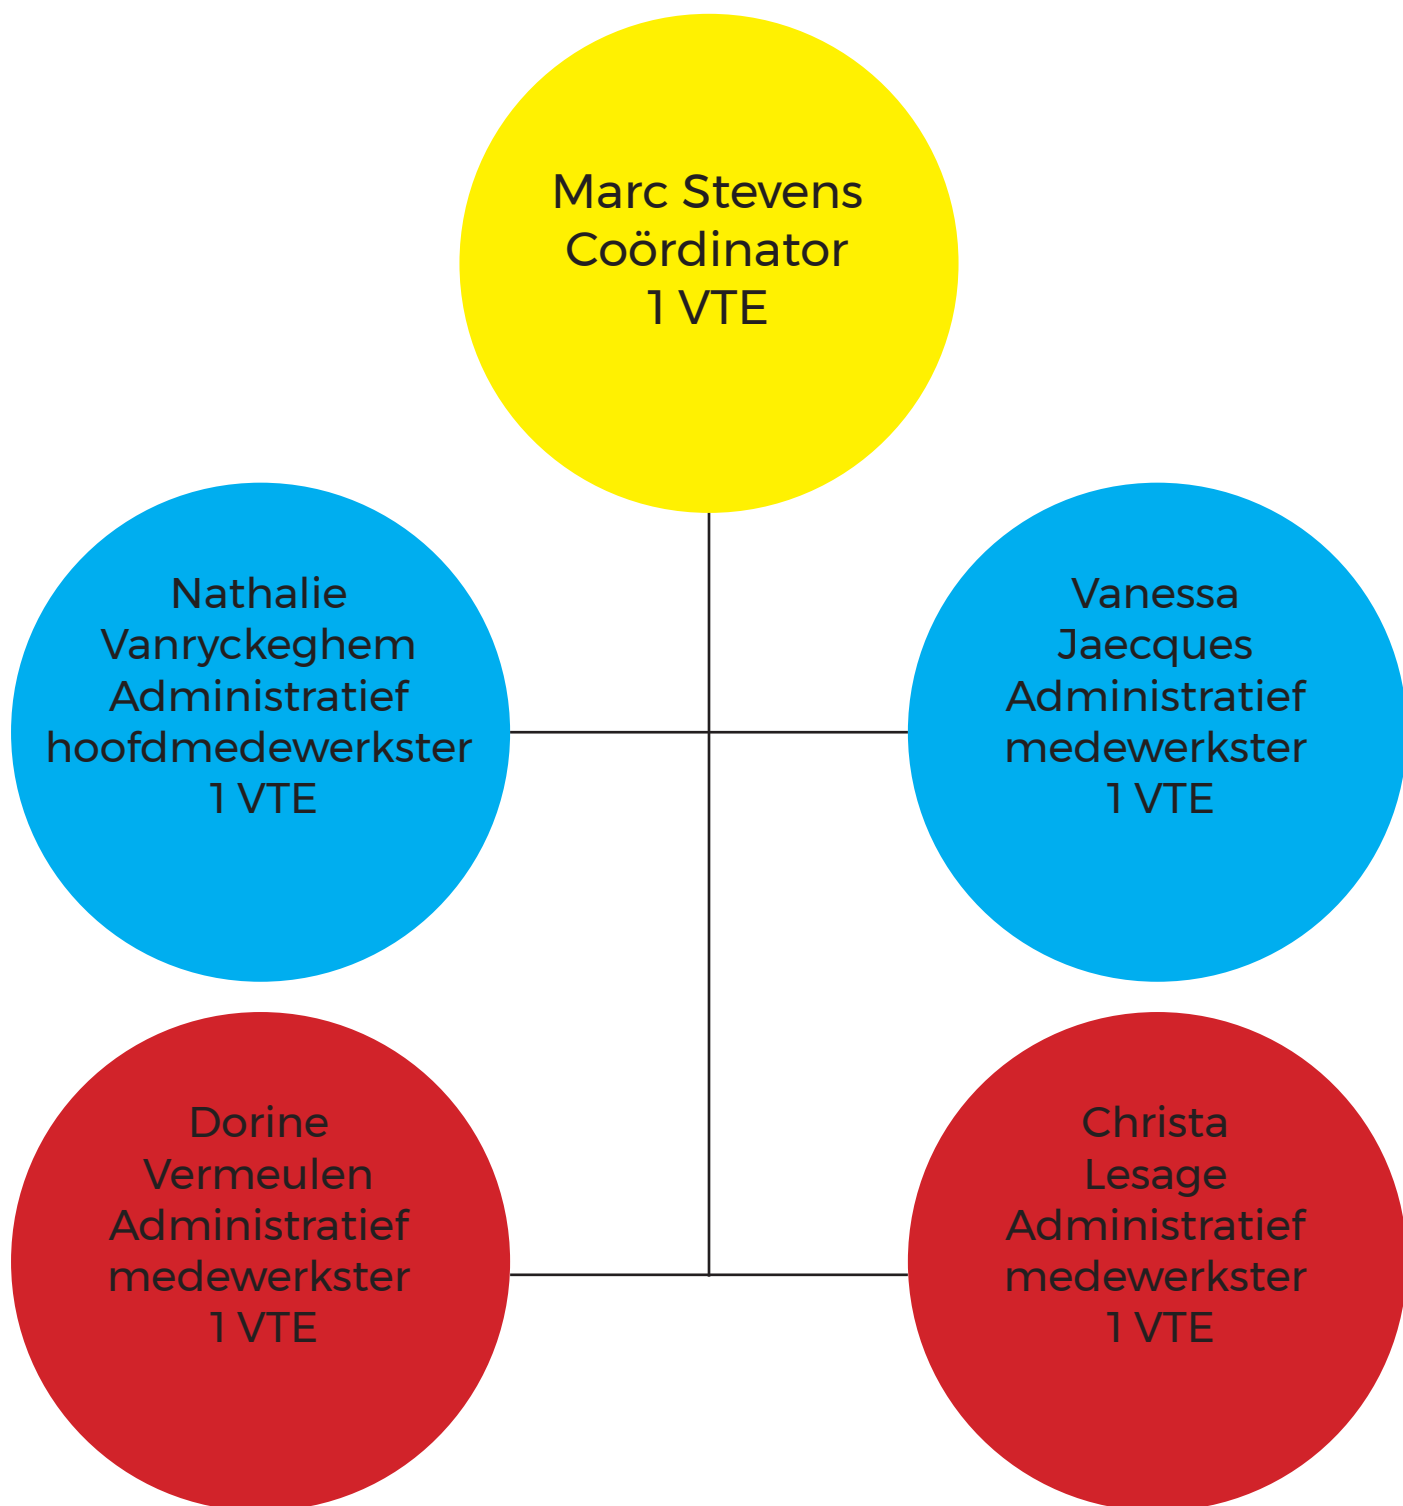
Marc Stevens
Coördinator
1 VTE

Nathalie
Vanryckeghem
Administratief
hoofdmedewerkster
1 VTE

Vanessa
Jaecques
Administratief
medewerkster
1 VTE

Dorine
Vermeulen
Administratief
medewerkster
1 VTE

Christa
Lesage
Administratief
medewerkster
1 VTE